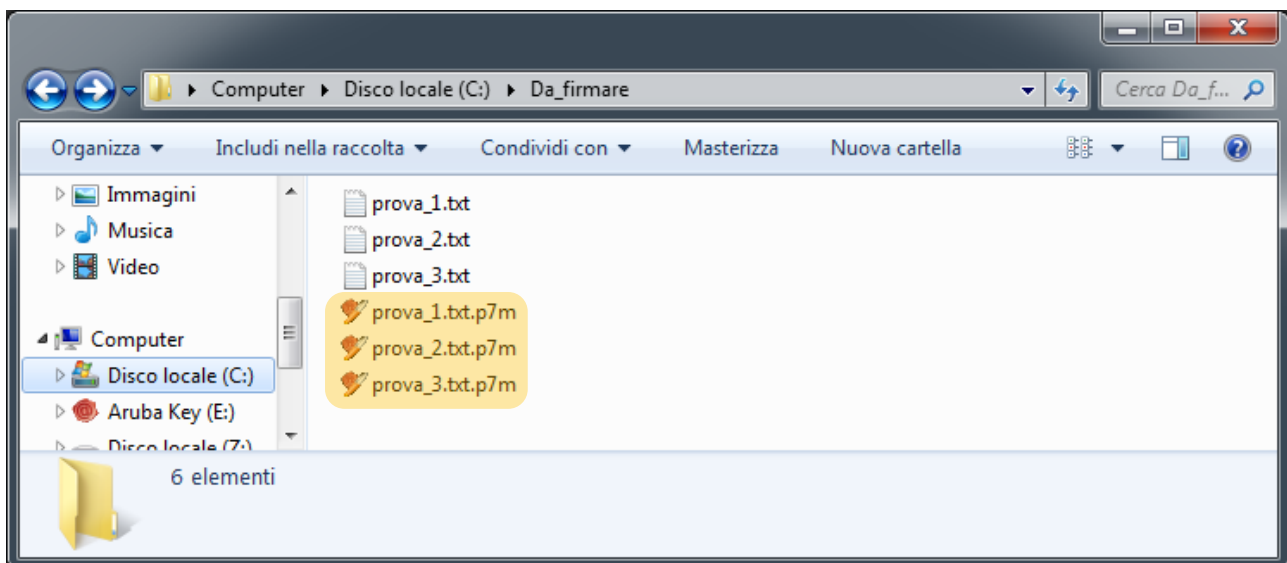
Computer ▸ Disco locale (C:) ▸ Da_firmare

Cerca Da_f...

Organizza ▾ Includi nella raccolta ▾ Condividi con ▾ Masterizza Nuova cartella

Immagini
Musica
Video

Computer
Disco locale (C:)
Aruba Key (E:)
Disco locale (Z:)

prova_1.txt
prova_2.txt
prova_3.txt
prova_1.txt.p7m
prova_2.txt.p7m
prova_3.txt.p7m

6 elementi